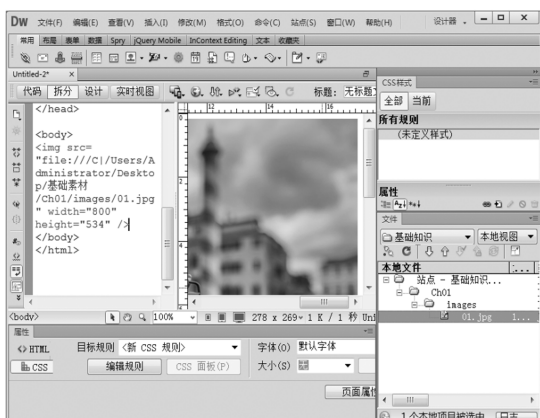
DW 文件(F) 编辑(E) 查看(V) 插入(I) 修改(M) 格式(O) 命令(C) 站点(S) 窗口(W) 帮助(H) 设计器

常用 布局 表单 数据 Spry jQuery Mobile InContext Editing 文本 收藏夹

Untitled-2* ×

代码 拆分 设计 实时视图 标题: 无标题

</head>

<body>
<img src=
"file:///C|/Users/Administrator/Desktop/基础素材/Ch01/images/01.jpg" width="800" height="534" />
</body>
</html>

<body> 100% 278 x 269 1 K / 1 秒 Uni

CSS样式
全部 当前
所有规则
(未定义样式)

属性

文件
基础知识 本地视图
本地文件
站点 - 基础知识...
Ch01
images
01.jpg

属性
<> HTML 目标规则 <新 CSS 规则> 字体(O) 默认字体
CSS 编辑规则 CSS 面板(P) 大小(S)
页面属性

1 个本地项目被选中